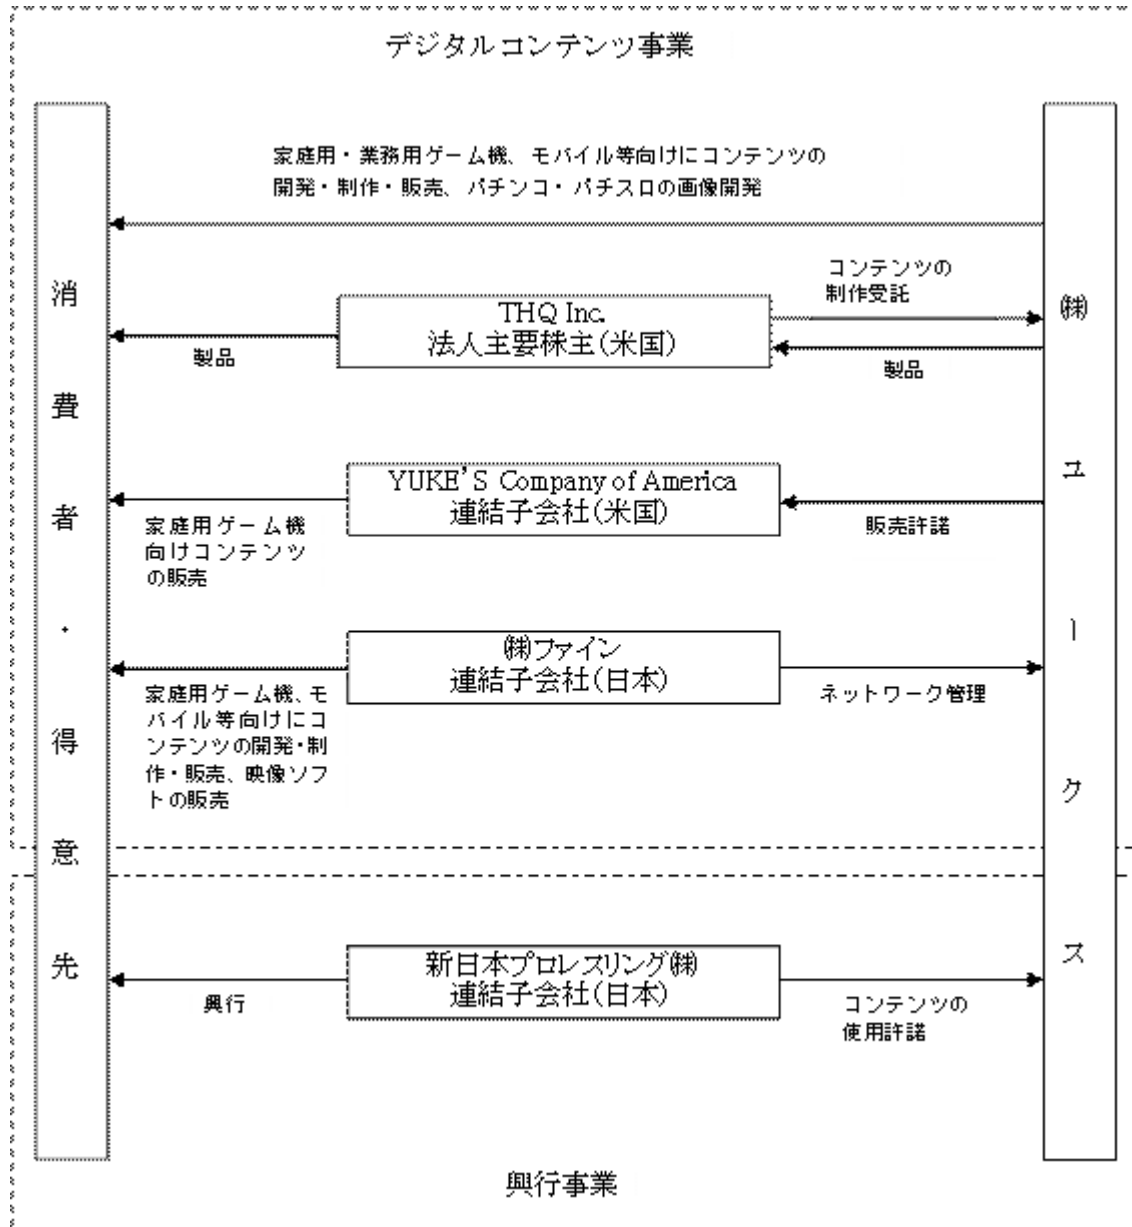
デジタルコンテンツ事業

消費者・得意先

家庭用・業務用ゲーム機、モバイル等向けにコンテンツの開発・制作・販売、パチンコ・パチスロの画像開発

コンテンツの制作受託

製品

THQ Inc.
法人主要株主(米国)

製品

YUKE'S Company of America
連結子会社(米国)

家庭用ゲーム機向けコンテンツの販売

販売許諾

㈱ファイン
連結子会社(日本)

家庭用ゲーム機、モバイル等向けにコンテンツの開発・制作・販売、映像ソフトの販売

ネットワーク管理

新日本プロレスリング㈱
連結子会社(日本)

興行

コンテンツの使用許諾

㈱ユークス

興行事業